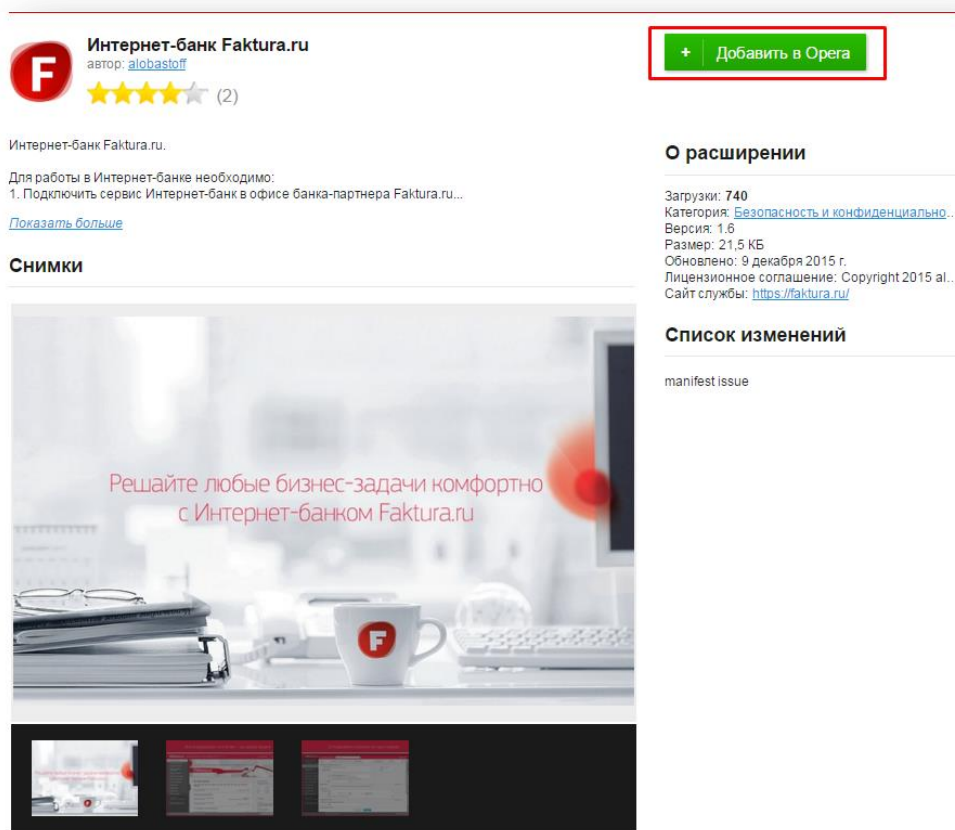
F

Интернет-банк Faktura.ru
автор: alobastoff
(2)

+ Добавить в Opera

Интернет-банк Faktura.ru.

Для работы в Интернет-банке необходимо:
1. Подключить сервис Интернет-банк в офисе банка-партнера Faktura.ru...

Показать больше

Снимки

Решайте любые бизнес-задачи комфортно с Интернет-банком Faktura.ru

F

О расширении

Загрузки: 740
Категория: Безопасность и конфиденциально...
Версия: 1.6
Размер: 21,5 КБ
Обновлено: 9 декабря 2015 г.
Лицензионное соглашение: Copyright 2015 al...
Сайт службы: https://faktura.ru/

Список изменений

manifest issue